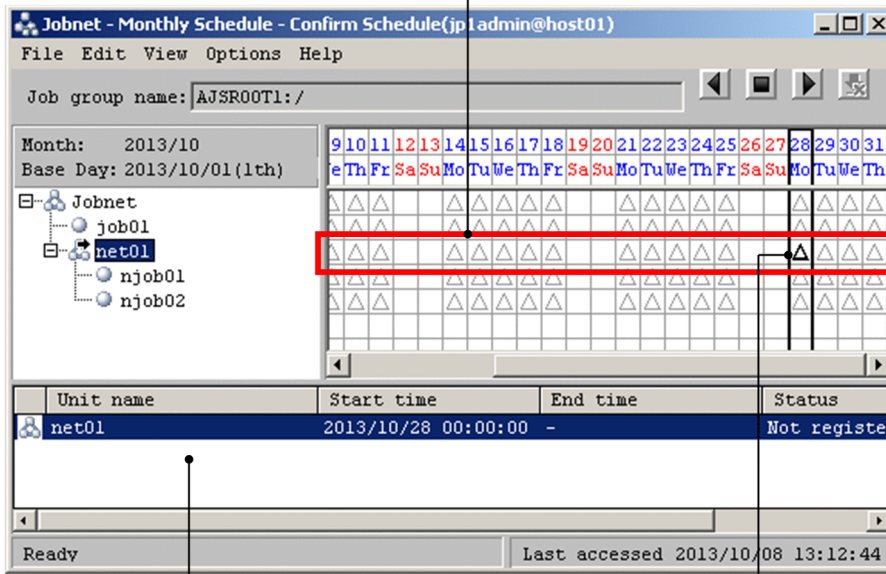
Jobnet - Monthly Schedule - Confirm Schedule(jp1admin@host01)

File Edit View Options Help

Job group name: AJSROOT1:/

Month: 2013/10
Base Day: 2013/10/01(1th)

| 9 | 10 | 11 | 12 | 13 | 14 | 15 | 16 | 17 | 18 | 19 | 20 | 21 | 22 | 23 | 24 | 25 | 26 | 27 | 28 | 29 | 30 | 31 |
|---|---|---|---|---|---|---|---|---|---|---|---|---|---|---|---|---|---|---|---|---|---|---|
| We | Th | Fr | Sa | Su | Mo | Tu | We | Th | Fr | Sa | Su | Mo | Tu | We | Th | Fr | Sa | Su | Mo | Tu | We | Th |

Jobnet
job01
net01
njob01
njob02

| Unit name | Start time | End time | Status |
|---|---|---|---|
| net01 | 2013/10/28 00:00:00 | - | Not registe |

Ready
Last accessed 2013/10/08 13:12:44